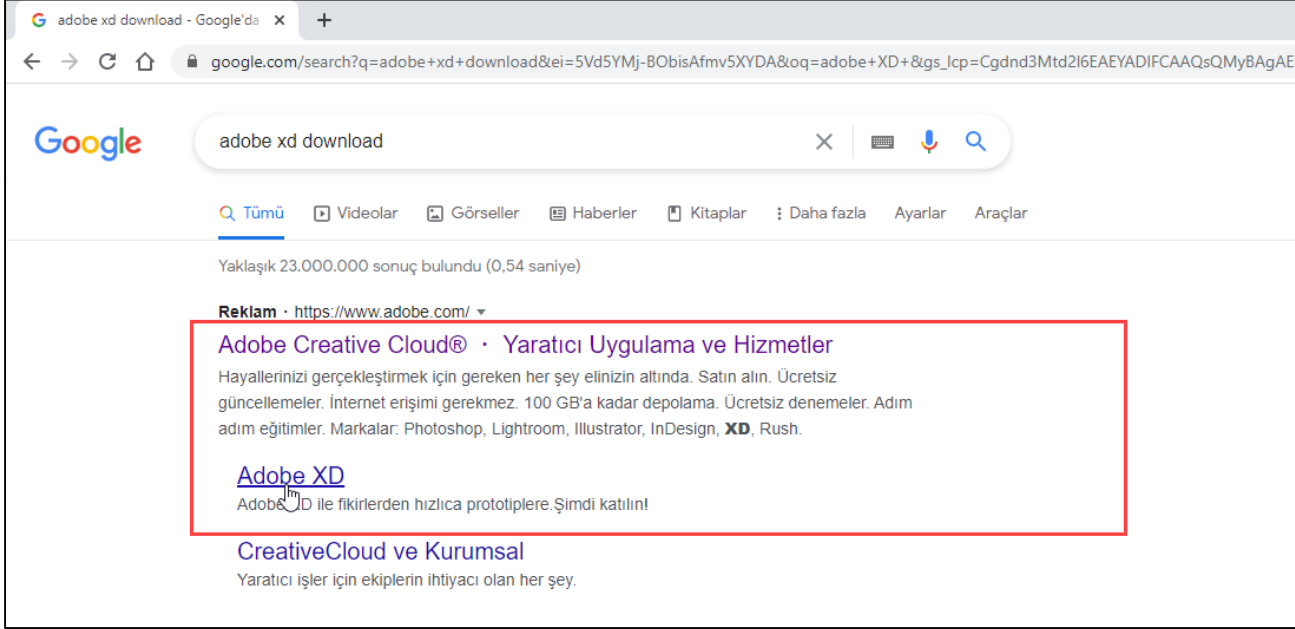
adobe xd download - Google'da ×
+
google.com/search?q=adobe+xd+download&ei=5Vd5YMj-BObisAfmv5XYDA&oq=adobe+XD+&gs_lcp=Cgdnd3Mtd2l6EAEYADIFCAAQsQMyBAgAE

Google

adobe xd download

Tümü Videolar Görseller Haberler Kitaplar Daha fazla Ayarlar Araçlar

Yaklaşık 23.000.000 sonuç bulundu (0,54 saniye)

Reklam · https://www.adobe.com/

Adobe Creative Cloud® · Yaratıcı Uygulama ve Hizmetler

Hayallerinizi gerçekleştirmek için gereken her şey elinizin altında. Satın alın. Ücretsiz güncellemeler. İnternet erişimi gerekmez. 100 GB'a kadar depolama. Ücretsiz denemeler. Adım adım eğitimler. Markalar: Photoshop, Lightroom, Illustrator, InDesign, XD, Rush.

Adobe XD

Adobe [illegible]D ile fikirlerden hızlıca prototiplere.Şimdi katılın!

CreativeCloud ve Kurumsal

Yaratıcı işler için ekiplerin ihtiyacı olan her şey.